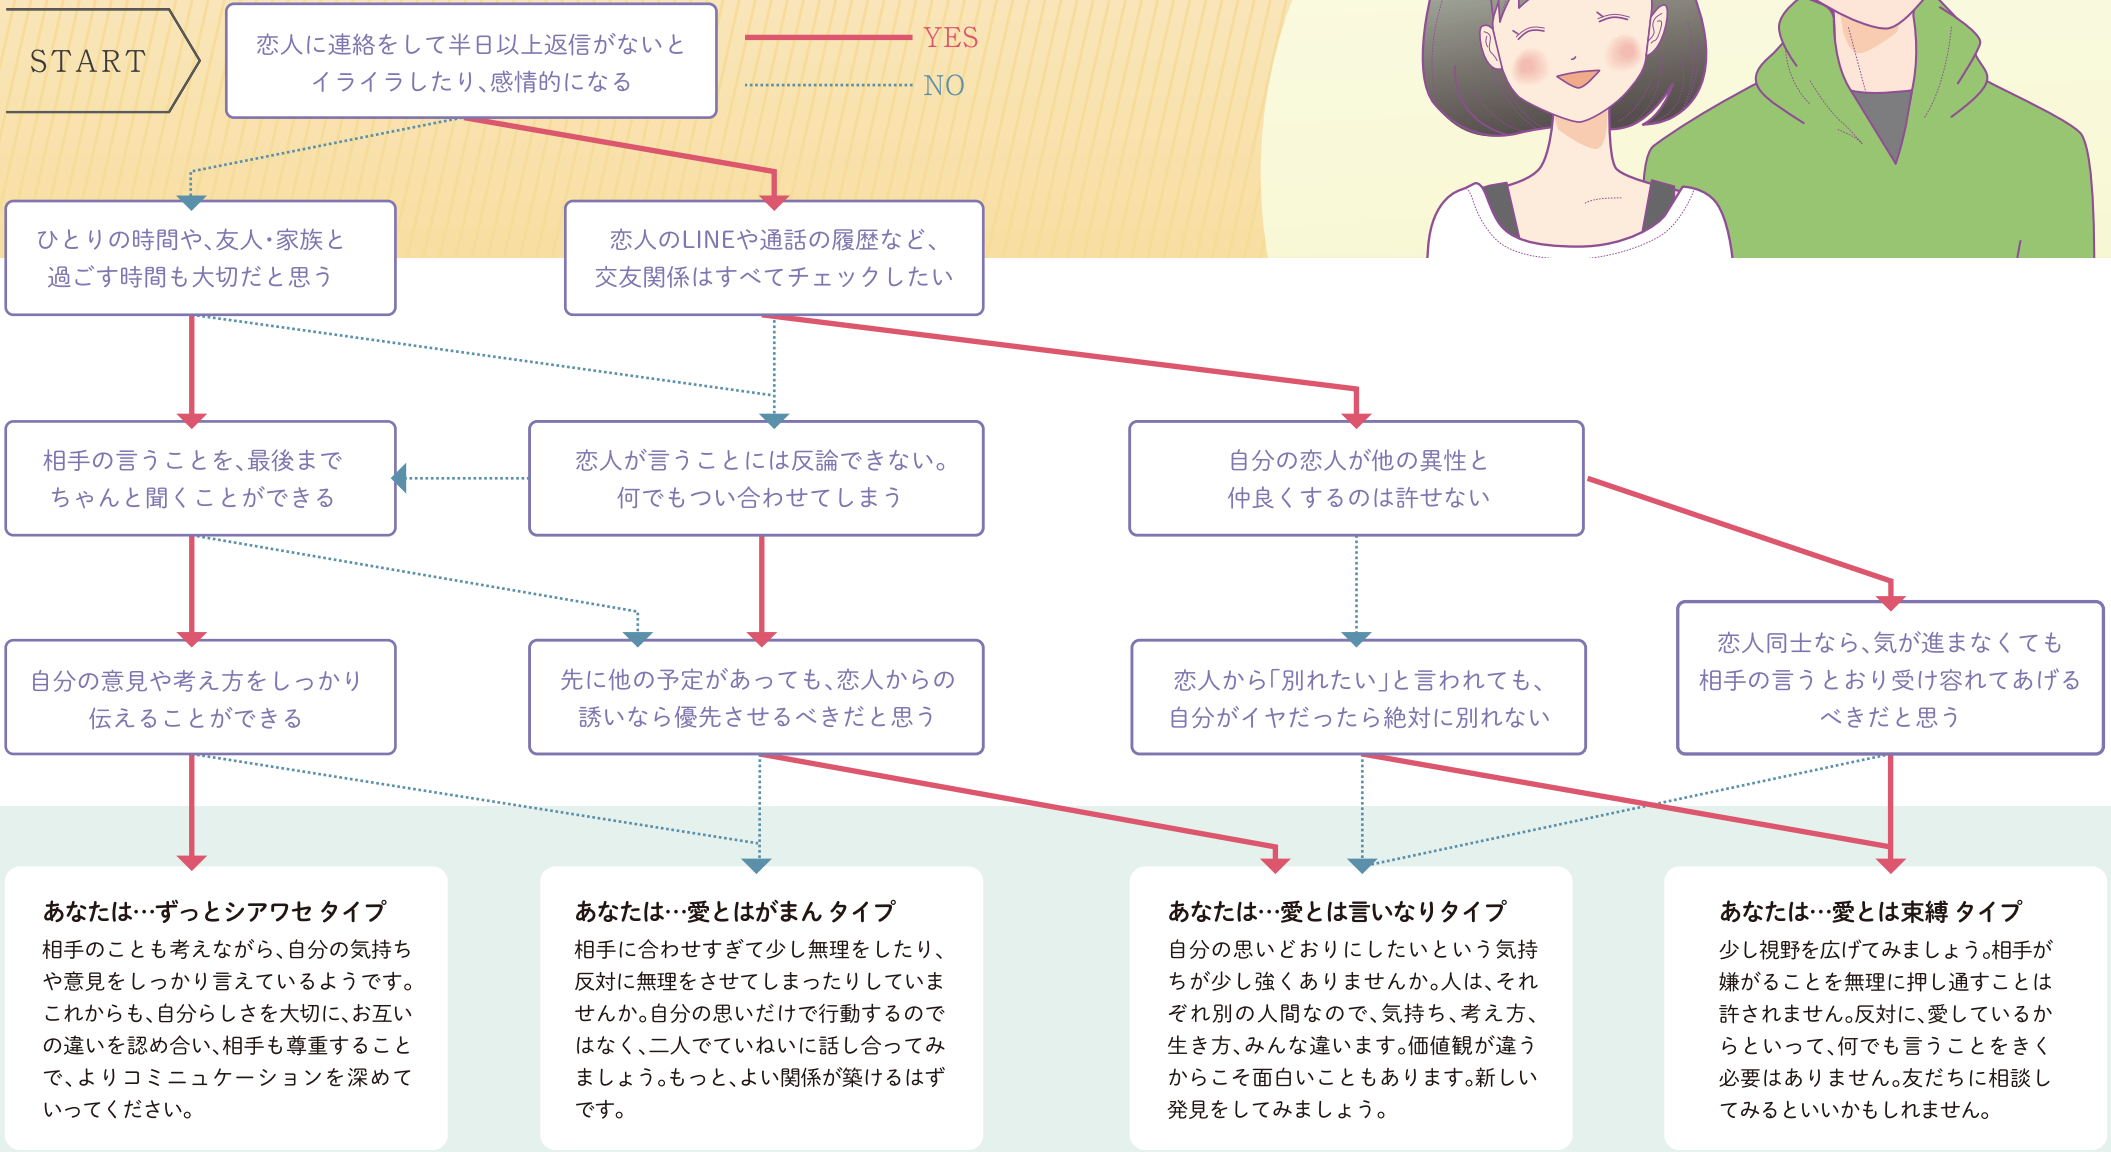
START

恋人に連絡をして半日以上返信がないとイライラしたり、感情的になる

YES
NO

ひとりの時間や、友人・家族と過ごす時間も大切だと思う

恋人のLINEや通話の履歴など、交友関係はすべてチェックしたい

相手の言うことを、最後までちゃんと聞くことができる

恋人が言うことには反論できない。何でもつい合わせてしまう

自分の恋人が他の異性と仲良くするのは許せない

自分の意見や考え方をしっかり伝えることができる

先に他の予定があっても、恋人からの誘いなら優先させるべきだと思う

恋人から「別れたい」と言われても、自分がイヤだったら絶対に別れない

恋人同士なら、気が進まなくても相手の言うとおり受け容れてあげるべきだと思う

あなたは…ずっとシアワセ タイプ
相手のことも考えながら、自分の気持ちや意見をしっかり言えているようです。これからも、自分らしさを大切に、お互いの違いを認め合い、相手も尊重することで、よりコミュニケーションを深めていってください。

あなたは…愛とはがまん タイプ
相手に合わせすぎて少し無理をしたり、反対に無理をさせてしまったりしていませんか。自分の思いだけで行動するのではなく、二人でていねいに話し合ってみましょう。もっと、よい関係が築けるはずです。

あなたは…愛とは言いなりタイプ
自分の思いどおりにしたいという気持ちが少し強くありませんか。人は、それぞれ別の人間なので、気持ち、考え方、生き方、みんな違います。価値観が違うからこそ面白いこともあります。新しい発見をしてみましょう。

あなたは…愛とは束縛 タイプ
少し視野を広げてみましょう。相手が嫌がることを無理に押し通すことは許されません。反対に、愛しているからといって、何でも言うことをきく必要はありません。友だちに相談してみるといいかもしれません。